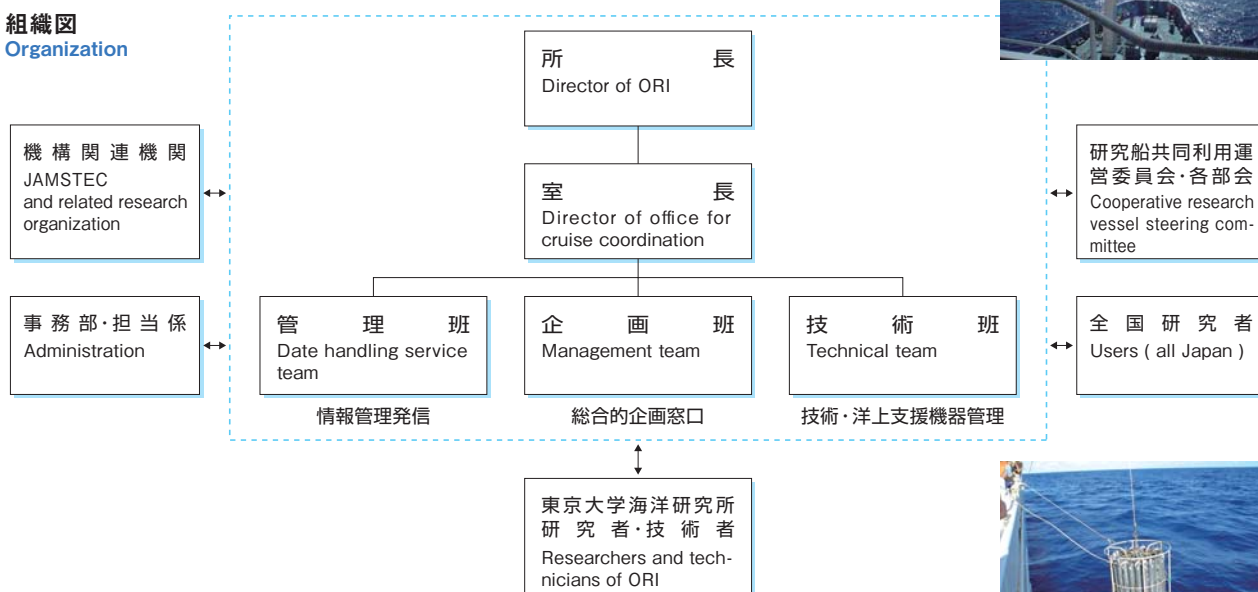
組織図
Organization

所長
Director of ORI

機構関連機関
JAMSTEC and related research organization

室長
Director of office for cruise coordination

研究船共同利用運営委員会・各部会
Cooperative research vessel steering committee

事務部・担当係
Administration

管理班
Date handling service team

企画班
Management team

技術班
Technical team

全国研究者
Users ( all Japan )

情報管理発信

総合的企画窓口

技術・洋上支援機器管理

東京大学海洋研究所
研究者・技術者
Researchers and technicians of ORI